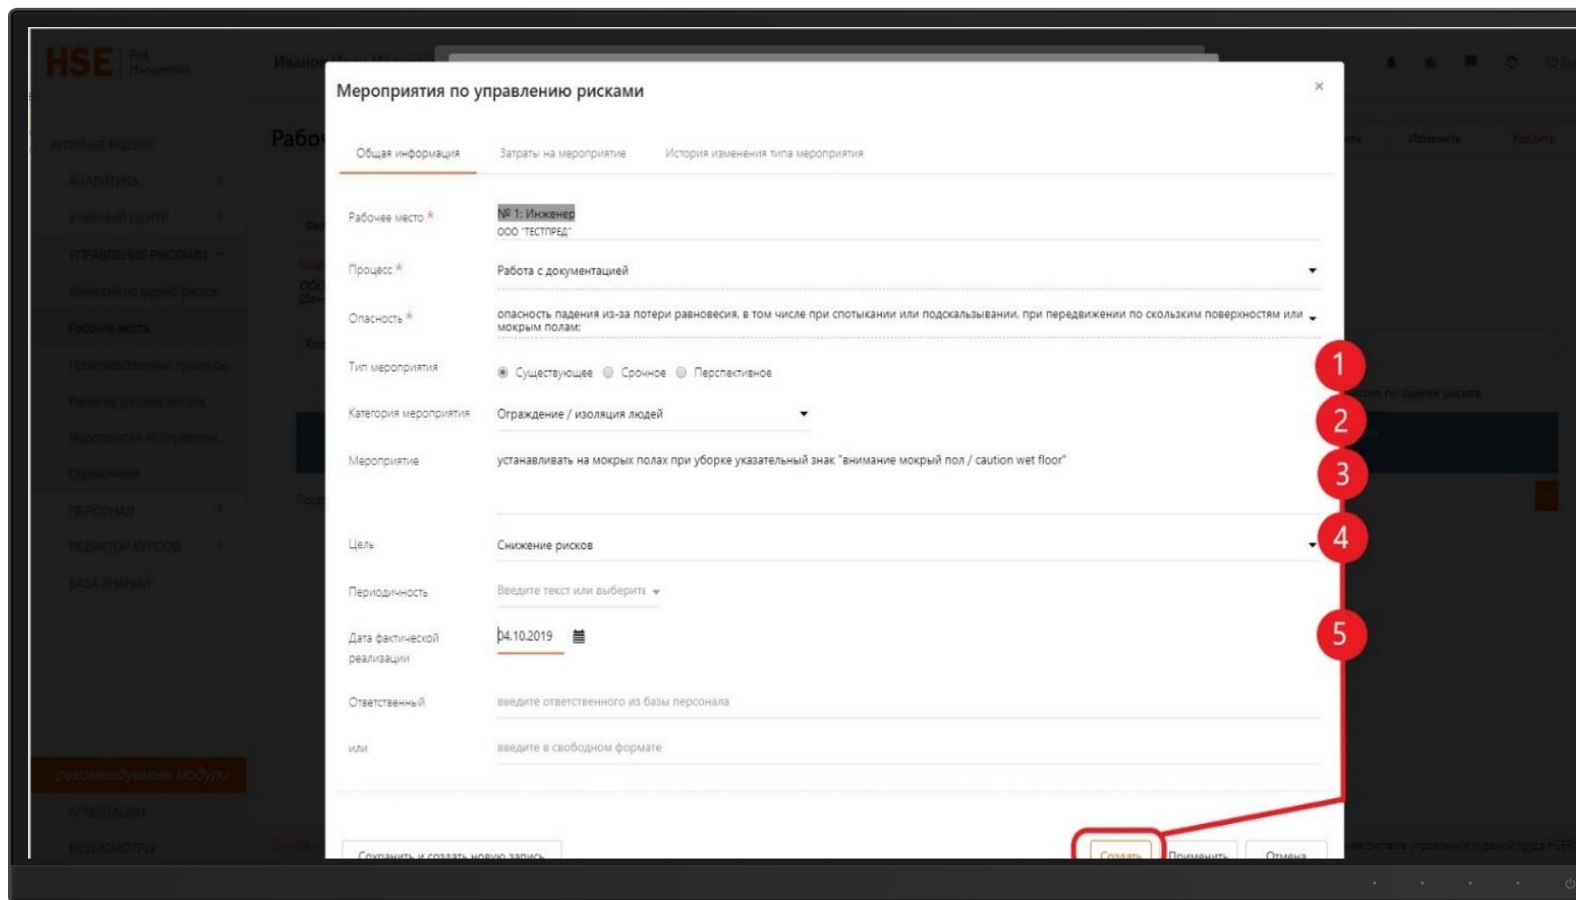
HSE Risk Management

Мероприятия по управлению рисками

×

Общая информация | Затраты на мероприятие | История изменения типа мероприятия

Рабочее место *
№ 1: Инженер
ООО "ТЕСТПРЕД"

Процесс *
Работа с документацией

Опасность *
опасность падения из-за потери равновесия, в том числе при спотыкании или подскальзывании, при передвижении по скользким поверхностям или мокрым полам;

Тип мероприятия
Существующее Срочное Перспективное

Категория мероприятия
Ограждение / изоляция людей

Мероприятие
устанавливать на мокрых полах при уборке указательный знак "внимание мокрый пол / caution wet floor"

Цель
Снижение рисков

Периодичность
Введите текст или выберите

Дата фактической реализации
04.10.2019

Ответственный
введите ответственного из базы персонала

или
введите в свободном формате

1
2
3
4
5

Сохранить и создать новую запись
Создать
Применить
Отмена

Изменить
Удалить